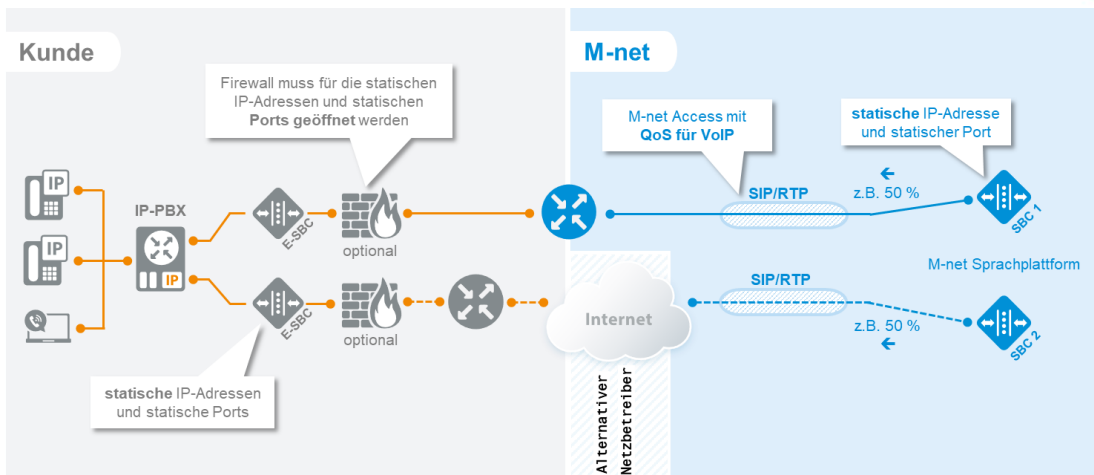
Kunde

M-net

Firewall muss für die statischen IP-Adressen und statischen **Ports geöffnet** werden

M-net Access mit **QoS für VoIP**

**statische** IP-Adresse und statischer Port

IP

IP

IP-PBX

IP

E-SBC

optional

SIP/RTP

z.B. 50 %

SBC 1

M-net Sprachplattform

E-SBC

optional

Internet

SIP/RTP

z.B. 50 %

SBC 2

**statische** IP-Adressen und statische Ports

Alternativer Netzbetreiber